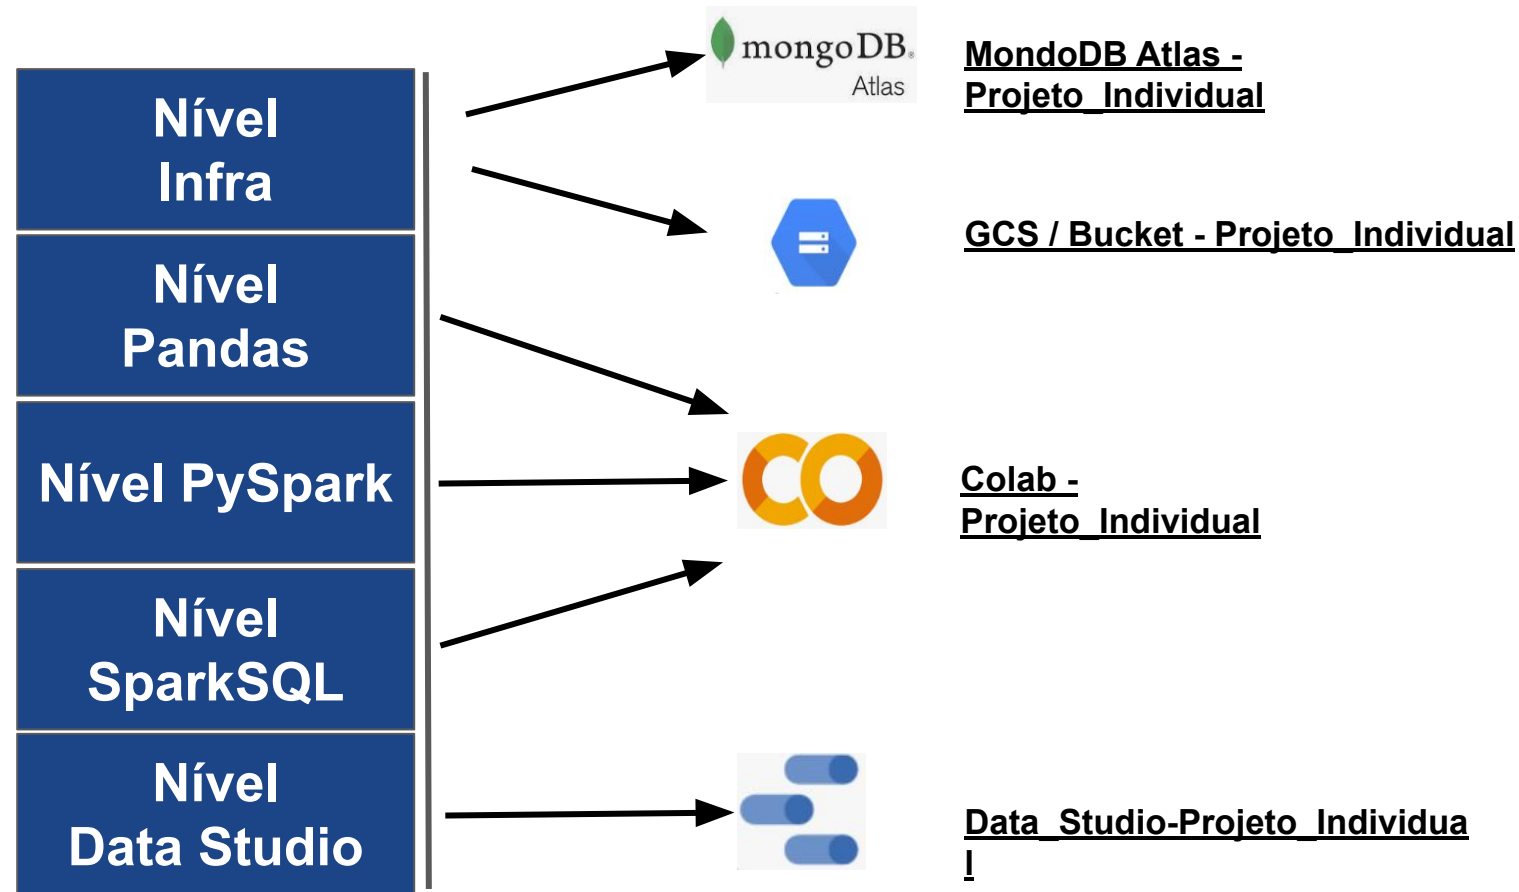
Nível Infra

Nível Pandas

Nível PySpark

Nível SparkSQL

Nível Data Studio

mongoDB. Atlas

MondoDB Atlas - Projeto_Individual

GCS / Bucket - Projeto_Individual

CO

Colab - Projeto_Individual

Data_Studio-Projeto_Individua l